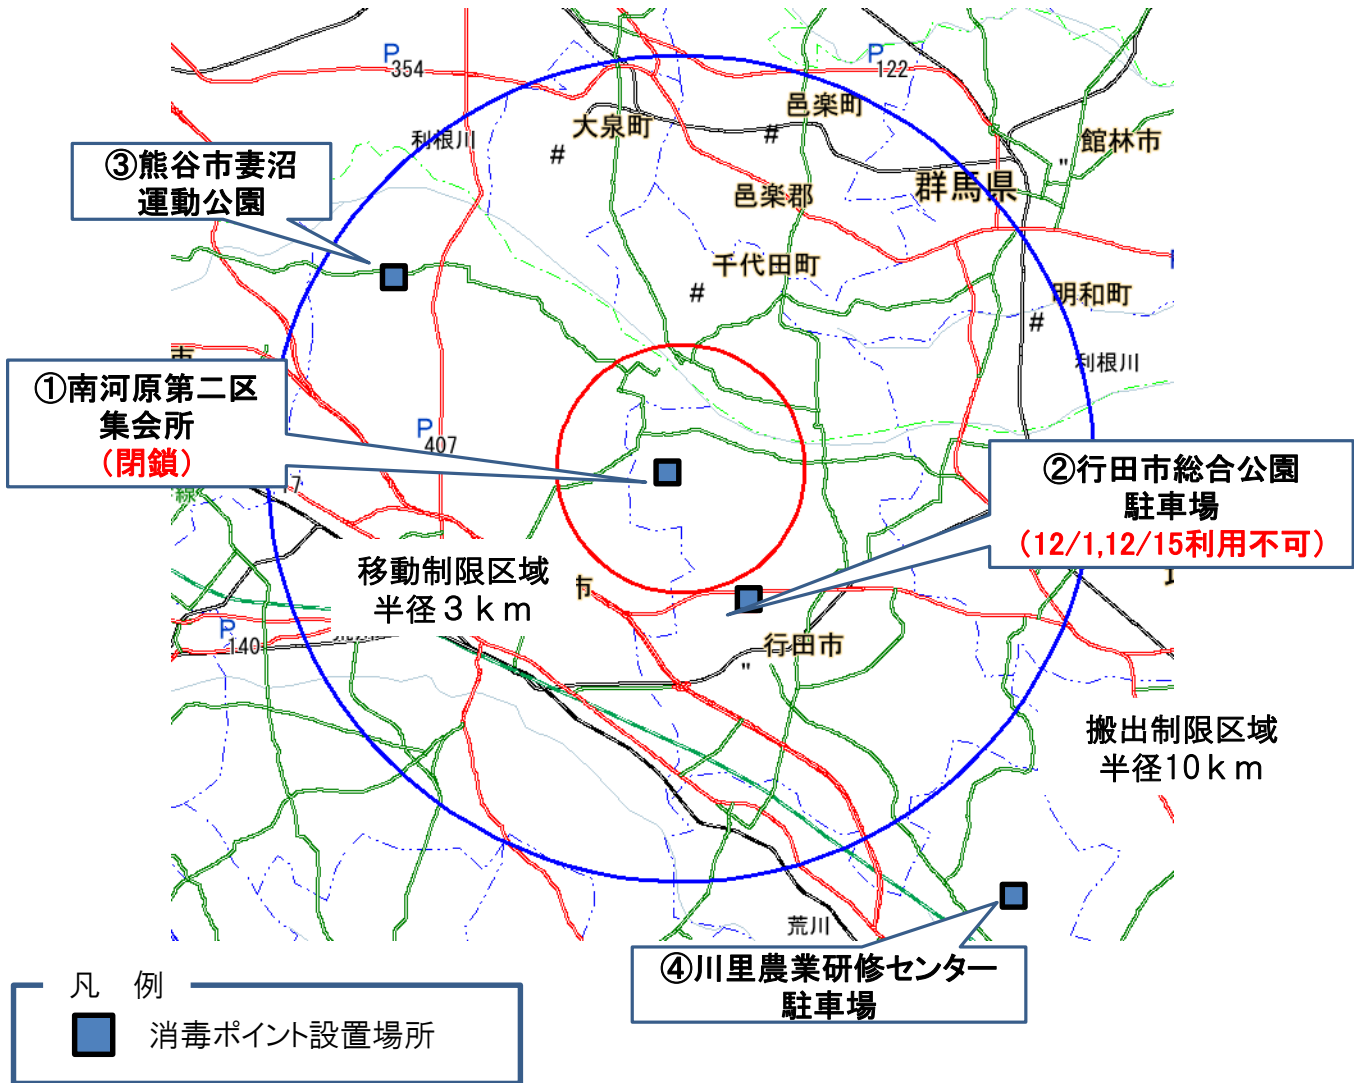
P354

P122

邑楽町

大泉町

利根川

館林市

③熊谷市妻沼
運動公園

邑楽郡

群馬県

千代田町

明和町

利根川

市

①南河原第二区
集会所
（閉鎖）

P407

②行田市総合公園
駐車場
（12/1,12/15利用不可）

7

移動制限区域
半径３ｋｍ

市

P140

行田市

搬出制限区域
半径10ｋｍ

荒川

④川里農業研修センター
駐車場

凡　例

消毒ポイント設置場所